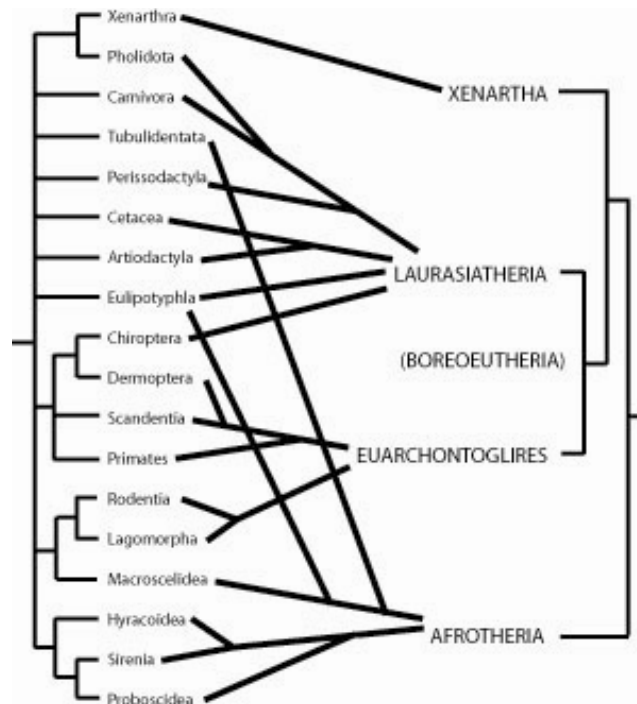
Xenarthra
Pholidota
Carnivora
Tubulidentata
Perissodactyla
Cetacea
Artiodactyla
Eulipotyphla
Chiroptera
Dermoptera
Scandentia
Primates
Rodentia
Lagomorpha
Macroscelidea
Hyracoidea
Sirenia
Proboscidea

XENARTHA
LAURASIATHERIA
(BOREOEUTHERIA)
EUARCHONTOGLIRES
AFROTHERIA